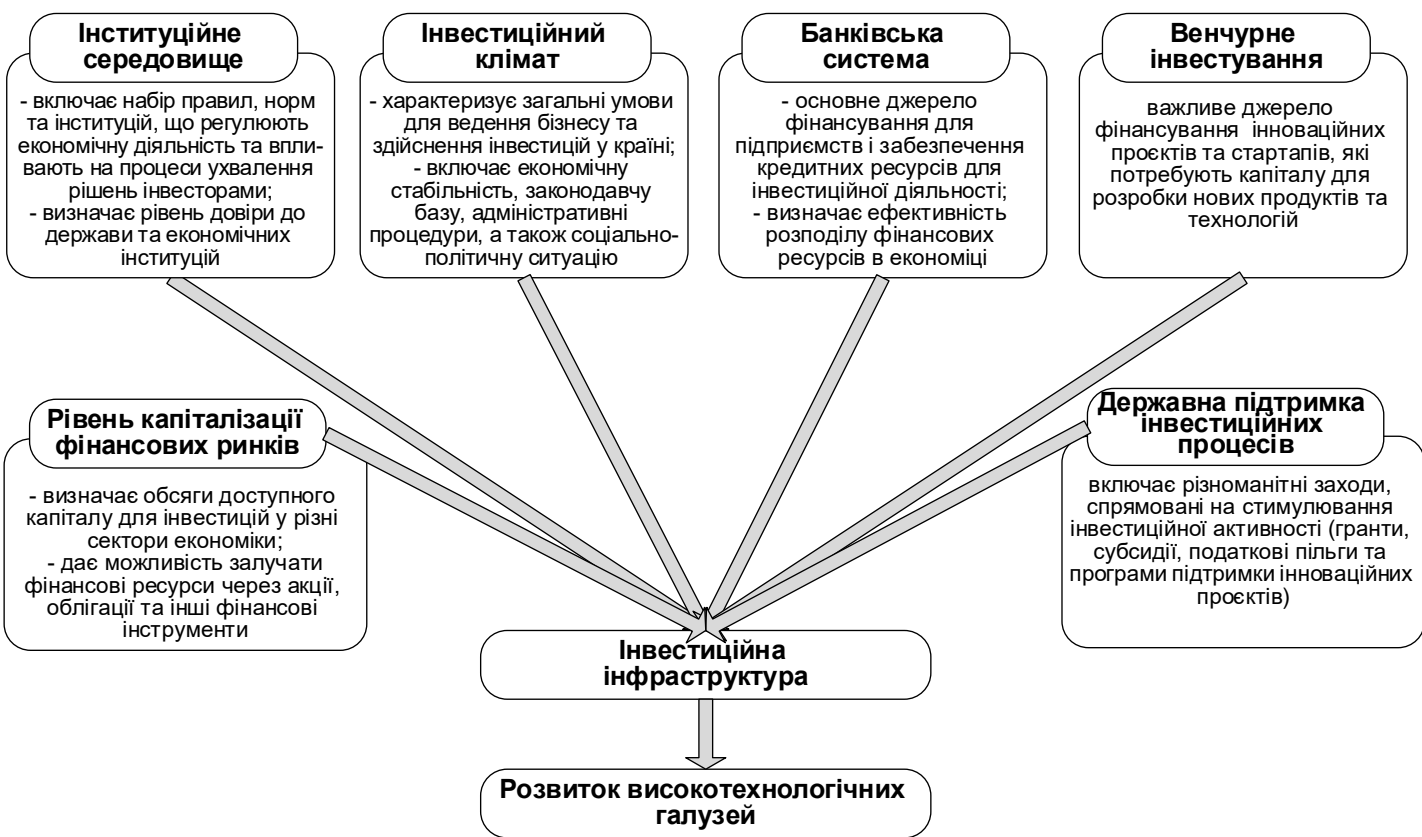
Інституційне середовище

- включає набір правил, норм та інституцій, що регулюють економічну діяльність та впливають на процеси ухвалення рішень інвесторами;
- визначає рівень довіри до держави та економічних інституцій

Інвестиційний клімат

- характеризує загальні умови для ведення бізнесу та здійснення інвестицій у країні;
- включає економічну стабільність, законодавчу базу, адміністративні процедури, а також соціально-політичну ситуацію

Банківська система

- основне джерело фінансування для підприємств і забезпечення кредитних ресурсів для інвестиційної діяльності;
- визначає ефективність розподілу фінансових ресурсів в економіці

Венчурне інвестування

важливе джерело фінансування інноваційних проєктів та стартапів, які потребують капіталу для розробки нових продуктів та технологій

Рівень капіталізації фінансових ринків

- визначає обсяги доступного капіталу для інвестицій у різні сектори економіки;
- дає можливість залучати фінансові ресурси через акції, облігації та інші фінансові інструменти

Державна підтримка інвестиційних процесів

включає різноманітні заходи, спрямовані на стимулювання інвестиційної активності (гранти, субсидії, податкові пільги та програми підтримки інноваційних проєктів)

Інвестиційна інфраструктура

Розвиток високотехнологічних галузей